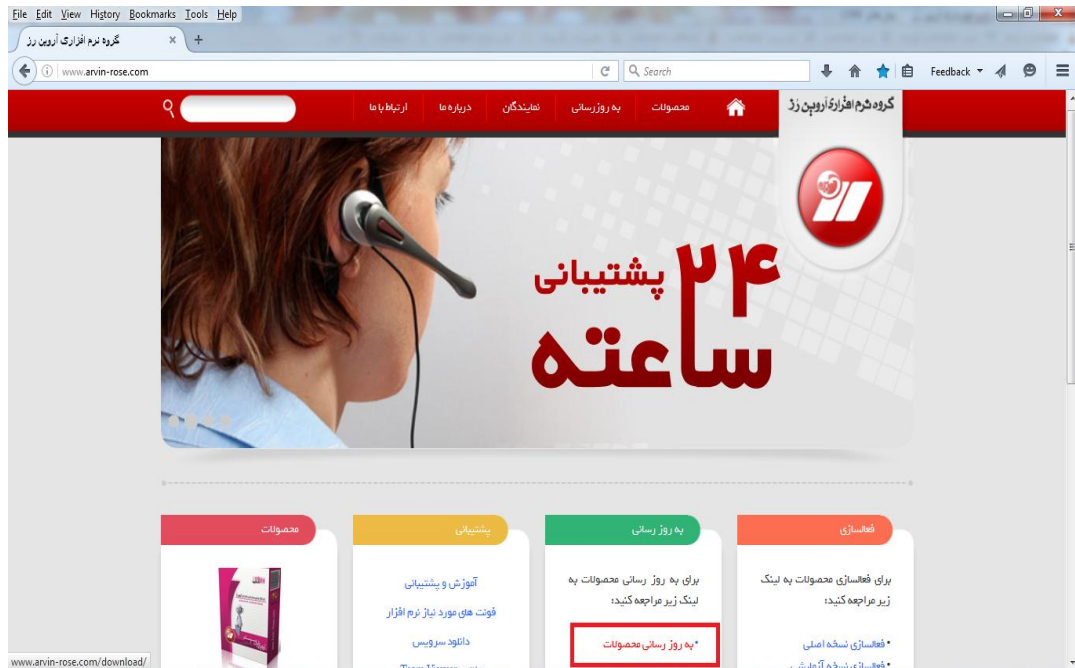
File Edit View History Bookmarks Tools Help

گروه نرم افزاری آروین رز

www.arvin-rose.com

Search

Feedback

گروه نرم افزاری آروین رز

محصولات

به روزرسانی

نمایندگان

درباره ما

ارتباط با ما

۲۴ پشتیبانی ساعته

فعالسازی

برای فعالسازی محصولات به لینک زیر مراجعه کنید:

• فعالسازی نسخه اصلی

• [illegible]

به روز رسانی

برای به روز رسانی محصولات به لینک زیر مراجعه کنید:

• به روز رسانی محصولات

پشتیبانی

آموزش و پشتیبانی

فونت های مورد نیاز نرم افزار

دانلود سرویس

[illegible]

محصولات

www.arvin-rose.com/download/